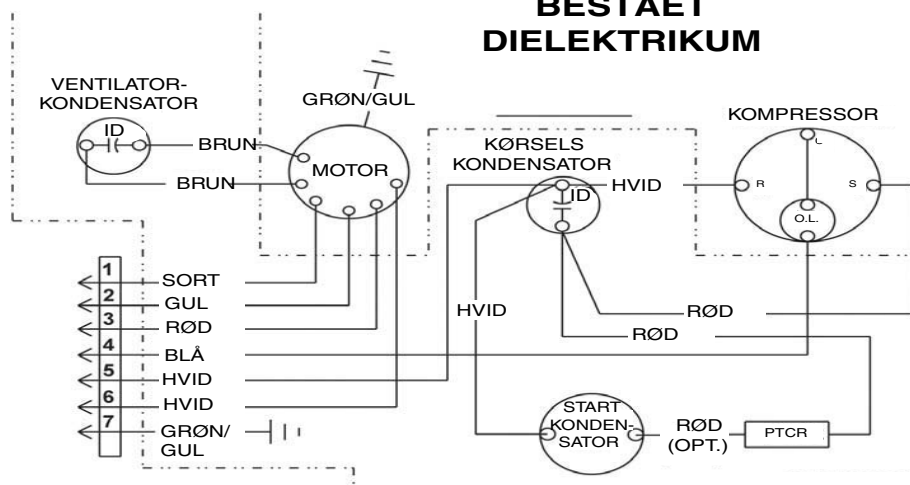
BESTÅET DIELEKTRIKUM

VENTILATOR-KONDENSATOR

ID

BRUN

BRUN

GRØN/GUL

MOTOR

KØRSELS KONDENSATOR

ID

HVID

KOMPRESSOR

C

R

S

O.L.

1 SORT
2 GUL
3 RØD
4 BLÅ
5 HVID
6 HVID
7 GRØN/GUL

HVID

RØD

RØD

START KONDENSATOR

RØD (OPT.)

PTCR